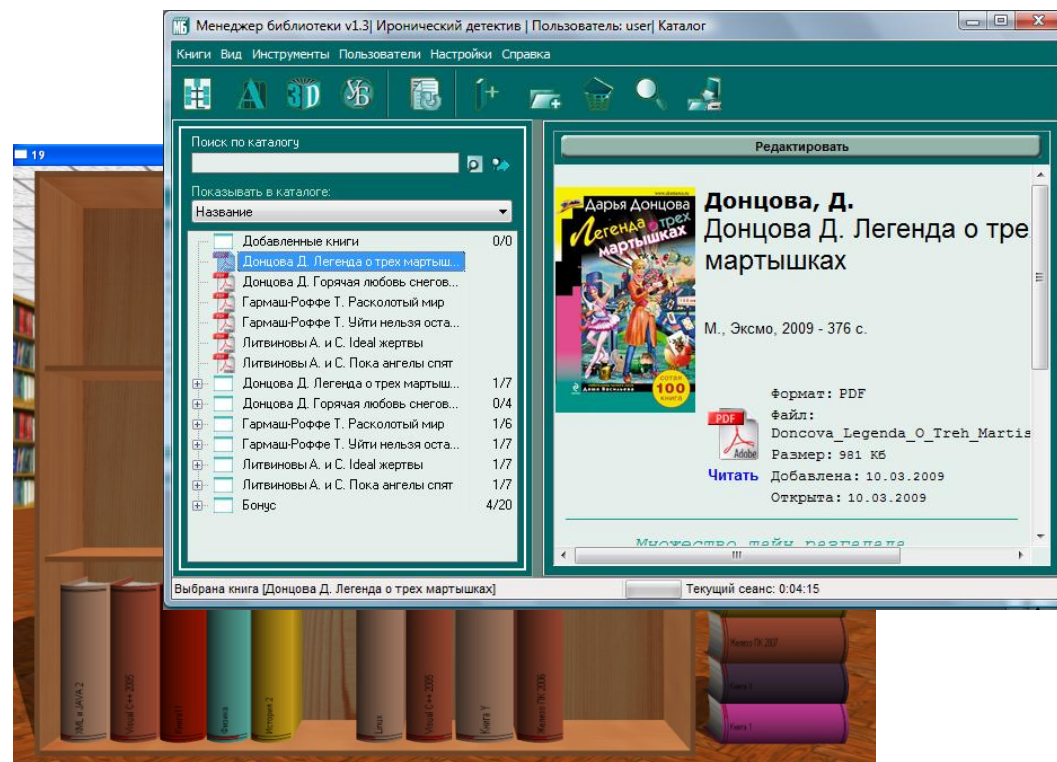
19

Менеджер библиотеки v1.3| Иронический детектив | Пользователь: user| Каталог

Книги Вид Инструменты Пользователи Настройки Справка

Поиск по каталогу

Показывать в каталоге:

Название

Добавленные книги 0/0
Донцова Д. Легенда о трех мартыш...
Донцова Д. Горячая любовь снегов...
Гармаш-Роффе Т. Расколотый мир
Гармаш-Роффе Т. Уйти нельзя оста...
Литвиновы А. и С. Ideal жертвы
Литвиновы А. и С. Пока ангелы спят
Донцова Д. Легенда о трех мартыш... 1/7
Донцова Д. Горячая любовь снегов... 0/4
Гармаш-Роффе Т. Расколотый мир 1/6
Гармаш-Роффе Т. Уйти нельзя оста... 1/7
Литвиновы А. и С. Ideal жертвы 1/7
Литвиновы А. и С. Пока ангелы спят 1/7
Бонус 4/20

Редактировать

Дарья Донцова
Легенда о трех мартышках
100 книга

Донцова, Д.
Донцова Д. Легенда о трех мартышках

М., Эксмо, 2009 - 376 с.

Формат: PDF
Файл: Doncova_Legenda_O_Treh_Martis
Размер: 981 Кб
Добавлена: 10.03.2009
Открыта: 10.03.2009

Читать

Множество тайн разгадали

Выбрана книга [Донцова Д. Легенда о трех мартышках]

Текущий сеанс: 0:04:15

XML и JAVA 2
Visual C++ 2005
Книга 11
Физика
История 2
Linux
Visual C++ 2005
Книга Y
Железо ПК 2006
Железо ПК 2007
Книга 1
Книга 1